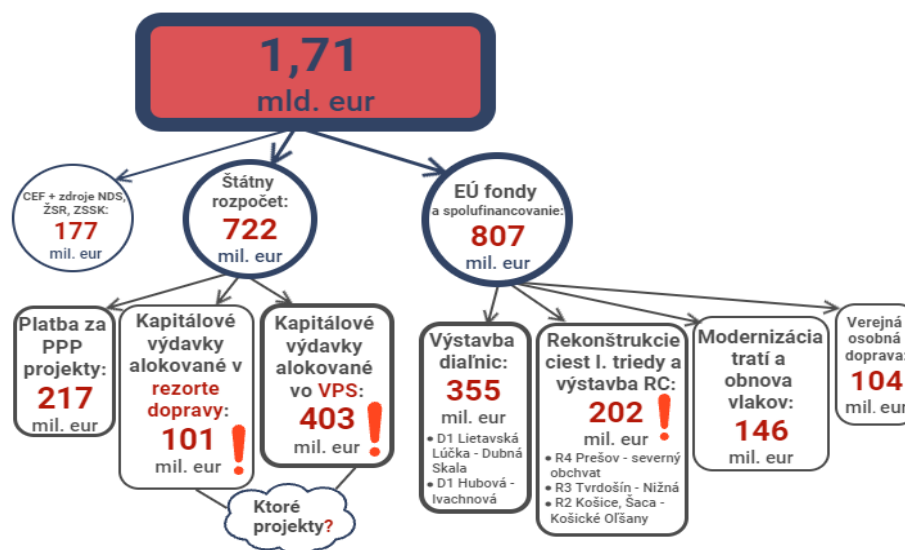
1,71
mld. eur

CEF + zdroje NDS, ŽSR, ZSSK:
177
mil. eur

Štátny rozpočet:
722
mil. eur

EÚ fondy
a spolufinancovanie:
807
mil. eur

Platba za PPP projekty:
217
mil. eur

Kapitálové výdavky alokované v rezorte dopravy:
101
mil. eur
!

Kapitálové výdavky alokované vo VPS:
403
mil. eur
!

Ktoré projekty?

Výstavba diaľnic:
355
mil. eur
• D1 Lietavská Lúčka - Dubná Skala
• D1 Hubová - Ivachnová

Rekonštrukcie ciest I. triedy a výstavba RC:
202
mil. eur
!
• R4 Prešov - severný obchvat
• R3 Tvrdošín - Nižná
• R2 Košice, Šaca - Košické Oľšany

Modernizácia tratí a obnova vlakov:
146
mil. eur

Verejná osobná doprava:
104
mil. eur